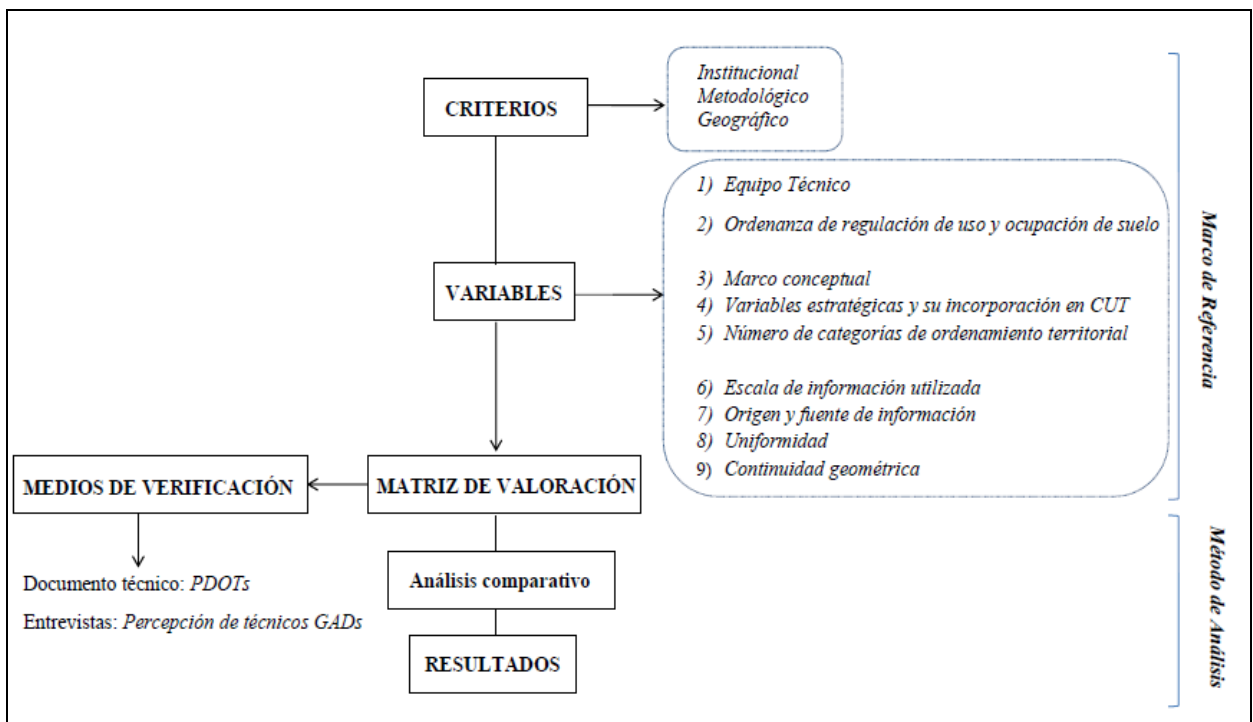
CRITERIOS

Institucional
Metodológico
Geográfico

VARIABLES

1) Equipo Técnico
2) Ordenanza de regulación de uso y ocupación de suelo
3) Marco conceptual
4) Variables estratégicas y su incorporación en CUT
5) Número de categorías de ordenamiento territorial
6) Escala de información utilizada
7) Origen y fuente de información
8) Uniformidad
9) Continuidad geométrica

Marco de Referencia

MEDIOS DE VERIFICACIÓN

MATRIZ DE VALORACIÓN

Documento técnico: PDOTs

Entrevistas: Percepción de técnicos GADs

Análisis comparativo

RESULTADOS

Método de Análisis